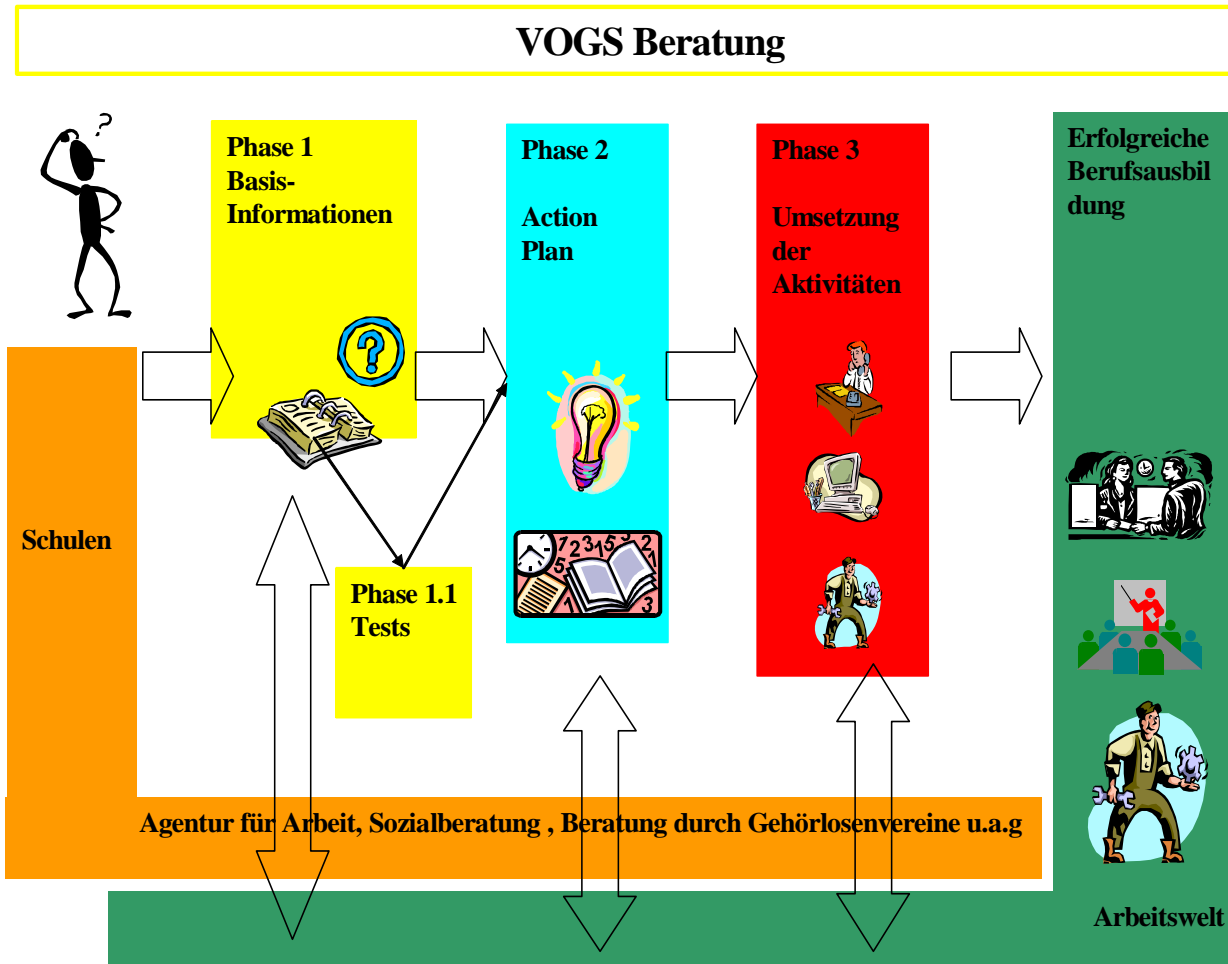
VOGS Beratung

Phase 1
Basis-Informationen

Phase 1.1
Tests

Phase 2

Action Plan

Phase 3

Umsetzung der Aktivitäten

Erfolgreiche Berufsausbildung

Schulen

Agentur für Arbeit, Sozialberatung , Beratung durch Gehörlosenvereine u.a.g

Arbeitswelt